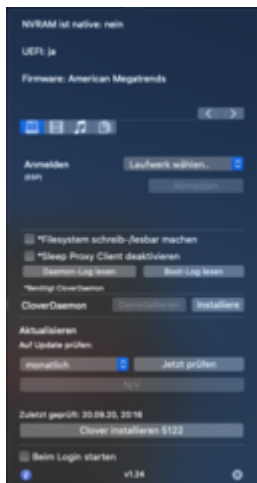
NVRAM ist native: nein

UEFI: ja

Firmware: American Megatrends

Anmelden
(ESP)

Laufwerk wählen...

Anmelden

*Filesystem schreib-/lesbar machen

*Sleep Proxy Client deaktivieren

Daemon-Log lesen

Boot-Log lesen

*Benötigt CloverDaemon

CloverDaemon

Deinstallieren

Installiere

Aktualisieren

Auf Update prüfen:

monatlich

Jetzt prüfen

N/V

Zuletzt geprüft: 20.09.20, 20:16

Clover installieren 5122

Beim Login starten

v1.24